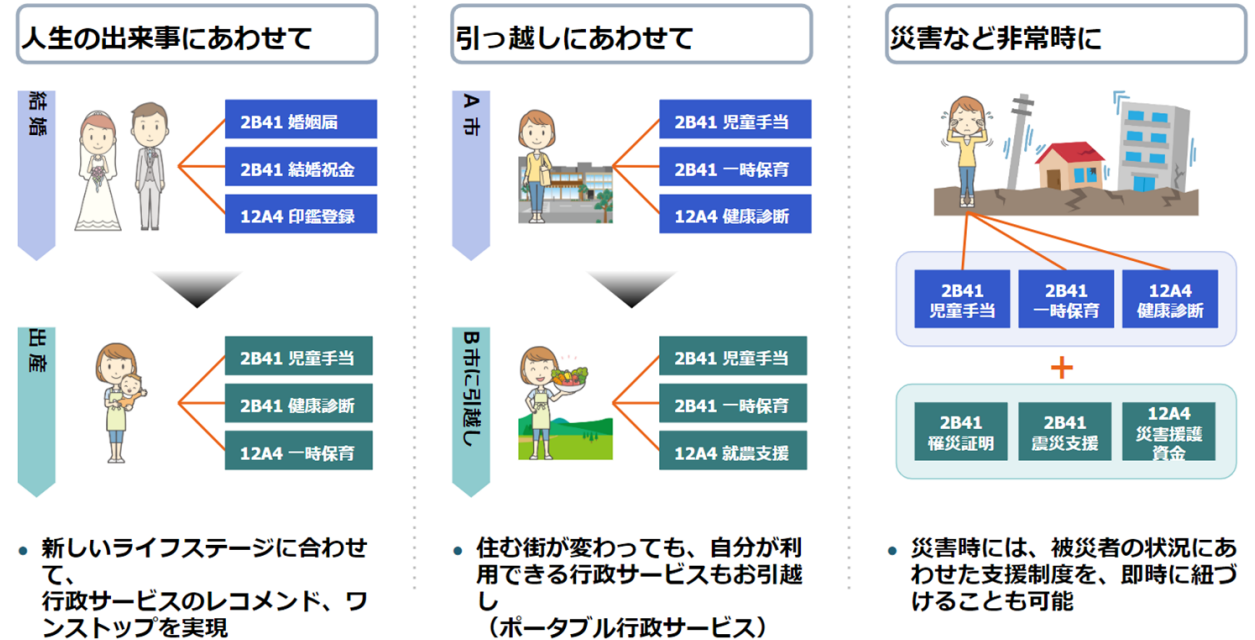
人生の出来事にあわせて

結婚

2B41 婚姻届

2B41 結婚祝金

12A4 印鑑登録

出産

2B41 児童手当

2B41 健康診断

12A4 一時保育

● 新しいライフステージに合わせて、行政サービスのレコメンド、ワンストップを実現

引っ越しにあわせて

A市

2B41 児童手当

2B41 一時保育

12A4 健康診断

B市に引越し

2B41 児童手当

2B41 一時保育

12A4 就農支援

● 住む街が変わっても、自分が利用できる行政サービスもお引越し（ポータブル行政サービス）

災害など非常時に

2B41 児童手当

2B41 一時保育

12A4 健康診断

+

2B41 罹災証明

2B41 震災支援

12A4 災害援護資金

● 災害時には、被災者の状況にあわせた支援制度を、即時に紐づけることも可能